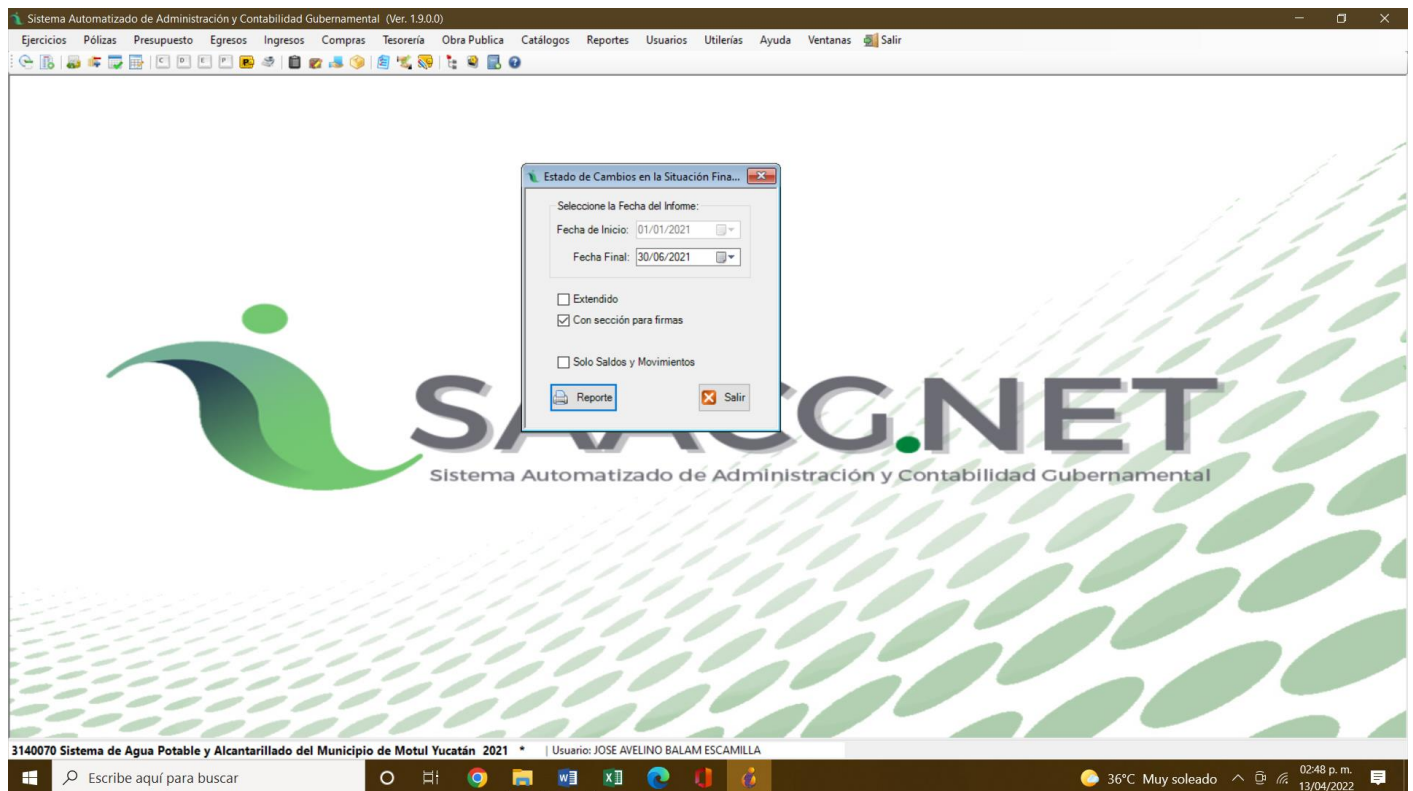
Sistema Automatizado de Administración y Contabilidad Gubernamental (Ver. 1.9.0.0)

Ejercicios Pólizas Presupuesto Egresos Ingresos Compras Tesorería Obra Publica Catálogos Reportes Usuarios Utilerías Ayuda Ventanas Salir

Estado de Cambios en la Situación Fina...

Seleccione la Fecha del Infome:
Fecha de Inicio: 01/01/2021
Fecha Final: 30/06/2021

Extendido
Con sección para firmas

Solo Saldos y Movimientos

Reporte
Salir

SAACG.NET
Sistema Automatizado de Administración y Contabilidad Gubernamental

3140070 Sistema de Agua Potable y Alcantarillado del Municipio de Motul Yucatán 2021 * | Usuario: JOSE AVELINO BALAM ESCAMILLA

Escribe aquí para buscar

36°C Muy soleado 02:48 p. m. 13/04/2022